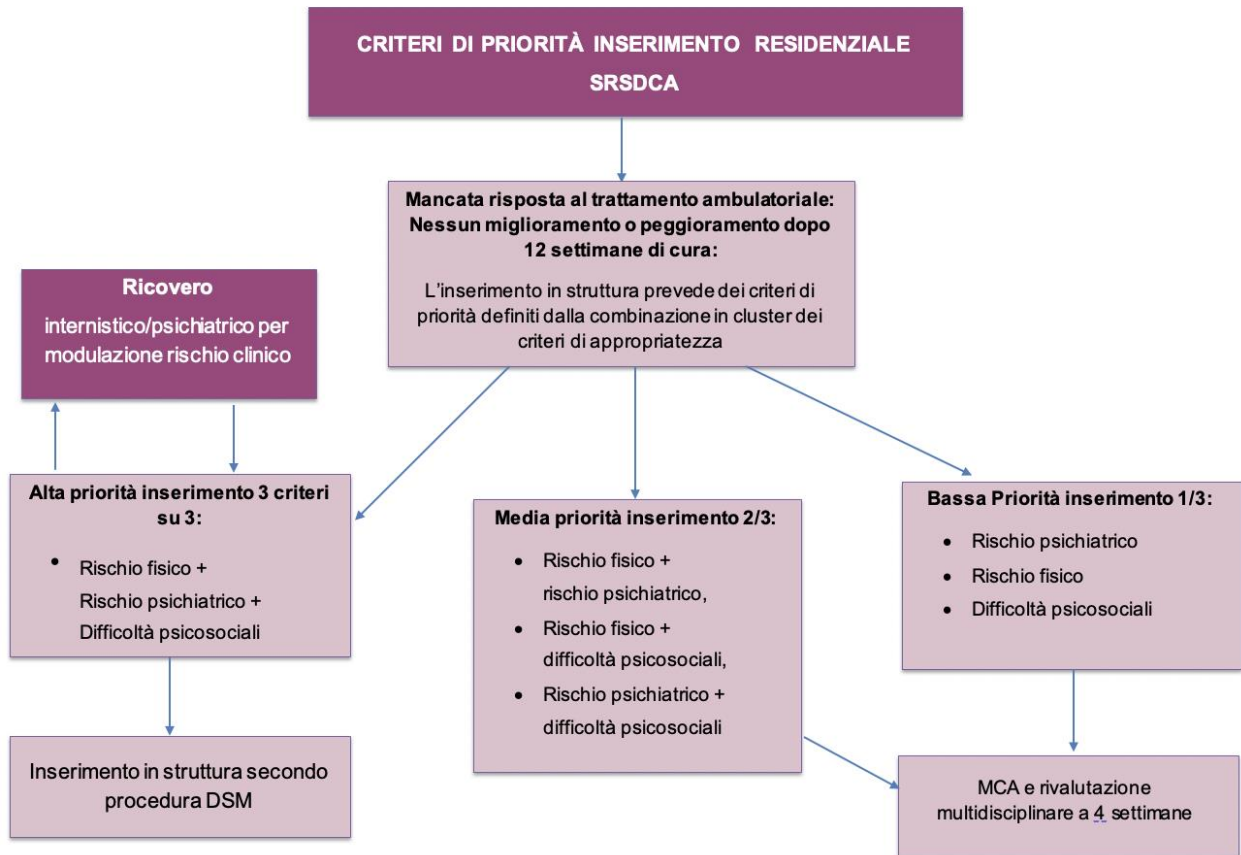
CRITERI DI PRIORITÀ INSERIMENTO RESIDENZIALE SRSDCA

Mancata risposta al trattamento ambulatoriale: Nessun miglioramento o peggioramento dopo 12 settimane di cura:

L'inserimento in struttura prevede dei criteri di priorità definiti dalla combinazione in cluster dei criteri di appropriatezza

Ricovero

internistico/psichiatrico per modulazione rischio clinico

Alta priorità inserimento 3 criteri su 3:

- Rischio fisico + Rischio psichiatrico + Difficoltà psicosociali

Media priorità inserimento 2/3:

- Rischio fisico + rischio psichiatrico,
- Rischio fisico + difficoltà psicosociali,
- Rischio psichiatrico + difficoltà psicosociali

Bassa Priorità inserimento 1/3:

- Rischio psichiatrico
- Rischio fisico
- Difficoltà psicosociali

Inserimento in struttura secondo procedura DSM

MCA e rivalutazione multidisciplinare a 4 settimane